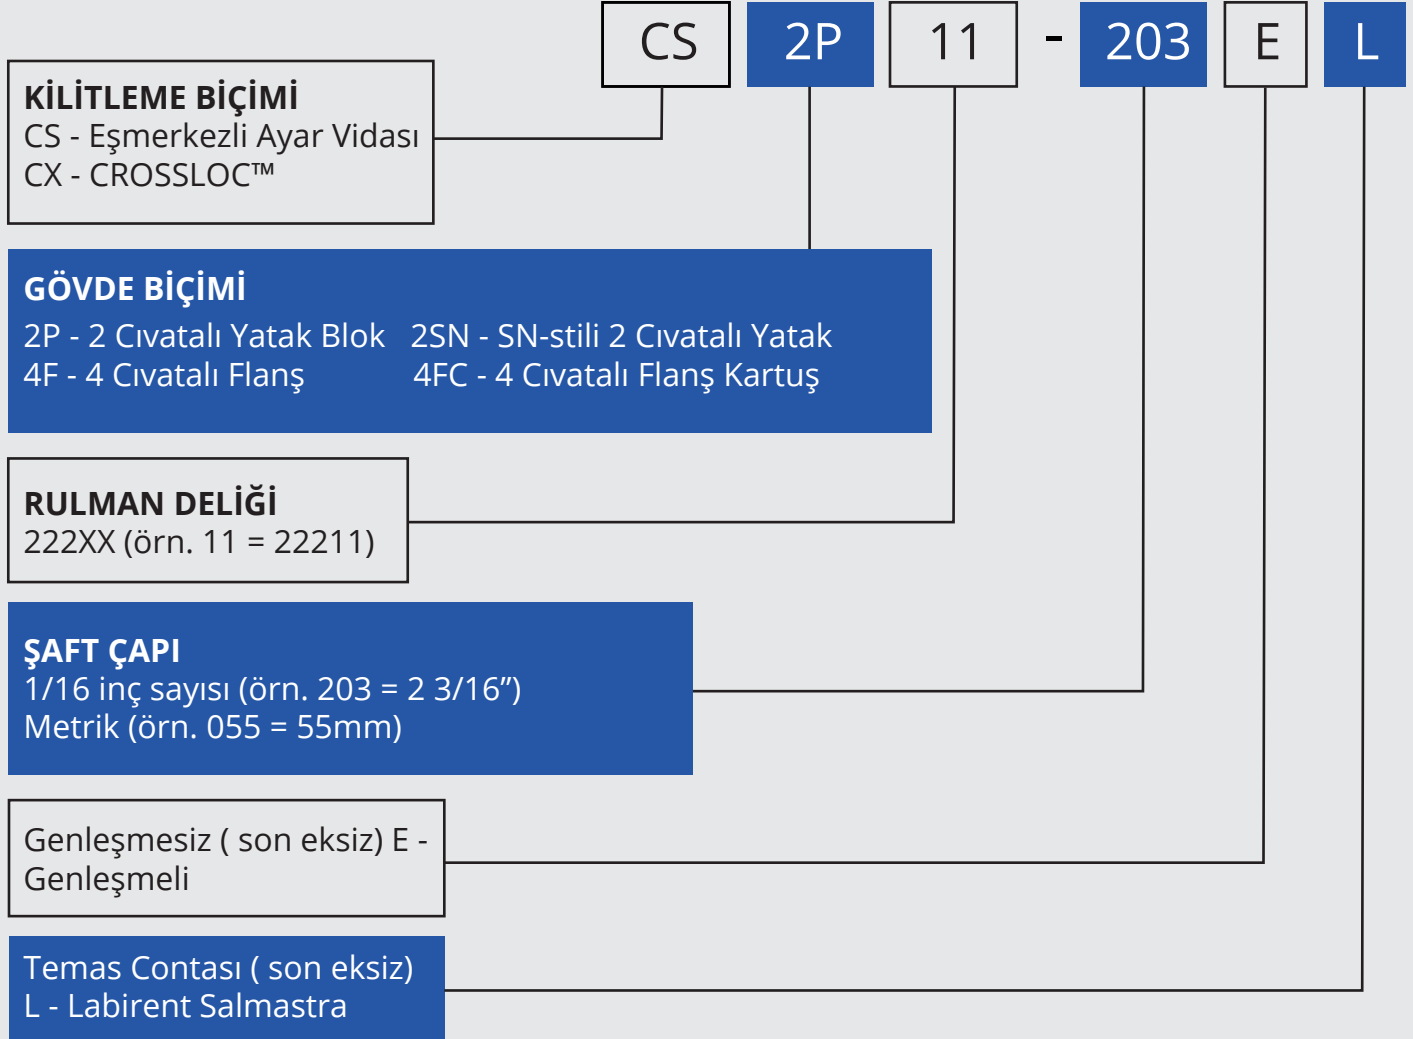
CS 2P 11 - 203 E L

KİLİTLEME BİÇİMİ
CS - Eşmerkezli Ayar Vidası
CX - CROSSLOC™

GÖVDE BİÇİMİ
2P - 2 Cıvatalı Yatak Blok
4F - 4 Cıvatalı Flanş
2SN - SN-stili 2 Cıvatalı Yatak
4FC - 4 Cıvatalı Flanş Kartuş

RULMAN DELİĞİ
222XX (örn. 11 = 22211)

ŞAFT ÇAPI
1/16 inç sayısı (örn. 203 = 2 3/16”)
Metrik (örn. 055 = 55mm)

Genleşmesiz ( son eksiz) E - Genleşmeli

Temas Contası ( son eksiz)
L - Labirent Salmastra